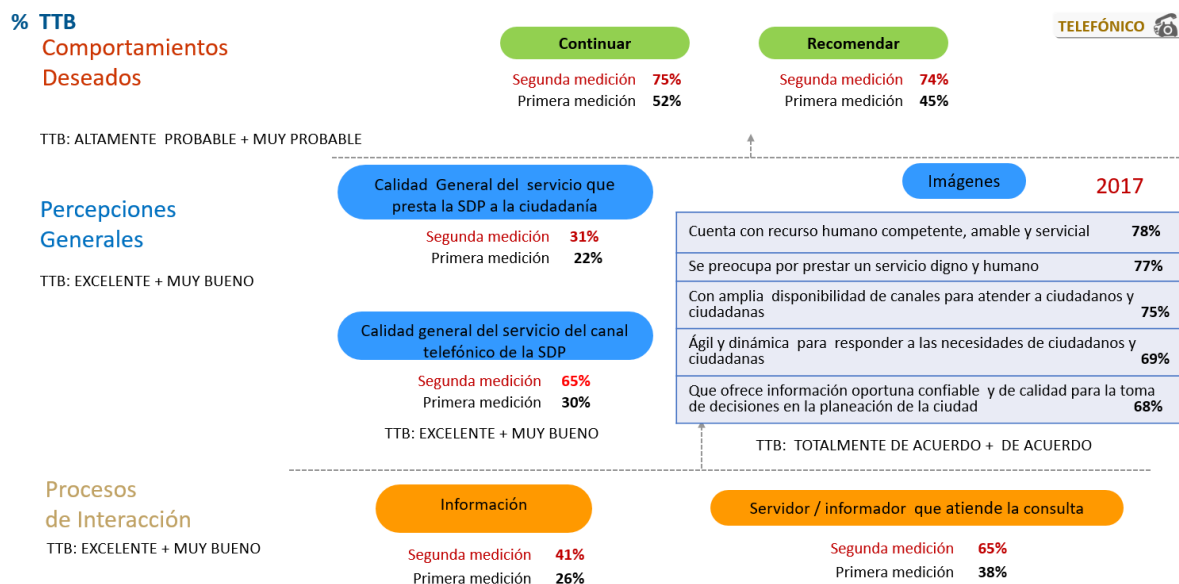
% TTB
Comportamientos Deseados

Continuar
Segunda medición 75%
Primera medición 52%

Recomendar
Segunda medición 74%
Primera medición 45%

TELEFÓNICO

TTB: ALTAMENTE PROBABLE + MUY PROBABLE

Percepciones Generales

TTB: EXCELENTE + MUY BUENO

Calidad General del servicio que presta la SDP a la ciudadanía
Segunda medición 31%
Primera medición 22%

Calidad general del servicio del canal telefónico de la SDP
Segunda medición 65%
Primera medición 30%

TTB: EXCELENTE + MUY BUENO

Imágenes
2017

| | |
|---|---|
| Cuenta con recurso humano competente, amable y servicial | 78% |
| Se preocupa por prestar un servicio digno y humano | 77% |
| Con amplia disponibilidad de canales para atender a ciudadanos y ciudadanas | 75% |
| Ágil y dinámica para responder a las necesidades de ciudadanos y ciudadanas | 69% |
| Que ofrece información oportuna confiable y de calidad para la toma de decisiones en la planeación de la ciudad | 68% |

TTB: TOTALMENTE DE ACUERDO + DE ACUERDO

Procesos de Interacción

TTB: EXCELENTE + MUY BUENO

Información
Segunda medición 41%
Primera medición 26%

Servidor / informador que atiende la consulta
Segunda medición 65%
Primera medición 38%